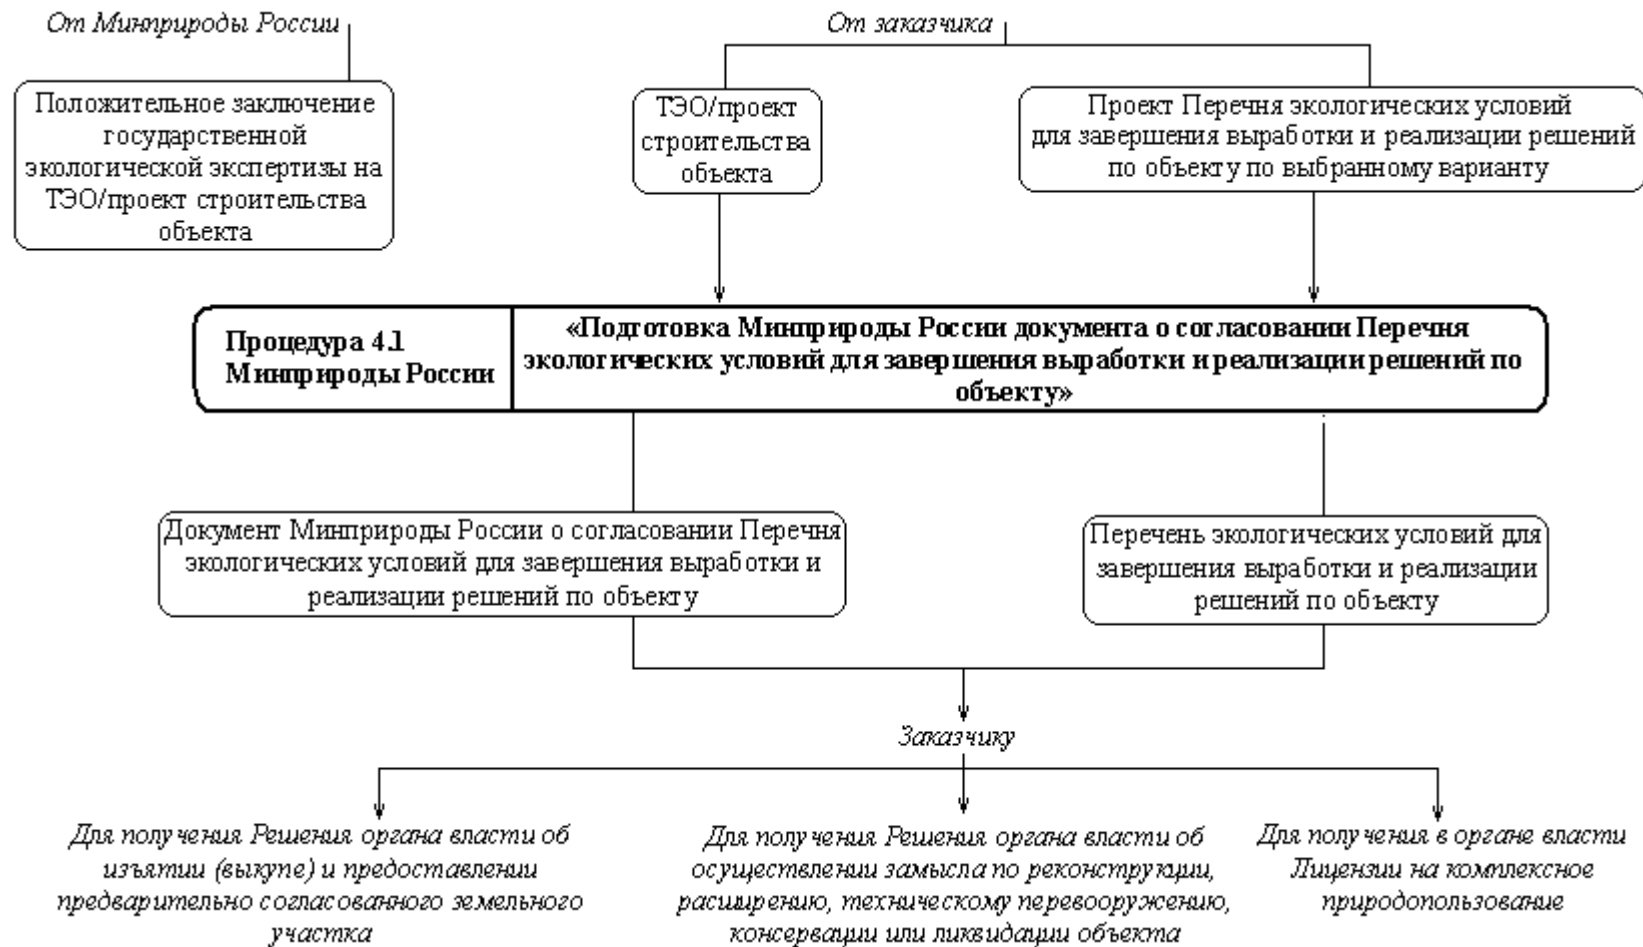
От Минприроды России

Положительное заключение государственной экологической экспертизы на ТЭО/проект строительства объекта

От заказчика

ТЭО/проект строительства объекта

Проект Перечня экологических условий для завершения выработки и реализации решений по объекту по выбранному варианту

Процедура 4.1 Минприроды России

«Подготовка Минприроды России документа о согласовании Перечня экологических условий для завершения выработки и реализации решений по объекту»

Документ Минприроды России о согласовании Перечня экологических условий для завершения выработки и реализации решений по объекту

Перечень экологических условий для завершения выработки и реализации решений по объекту

Заказчику

Для получения Решения органа власти об изъятии (выкупе) и предоставлении предварительно согласованного земельного участка

Для получения Решения органа власти об осуществлении замысла по реконструкции, расширению, техническому перевооружению, консервации или ликвидации объекта

Для получения в органе власти Лицензии на комплексное природопользование